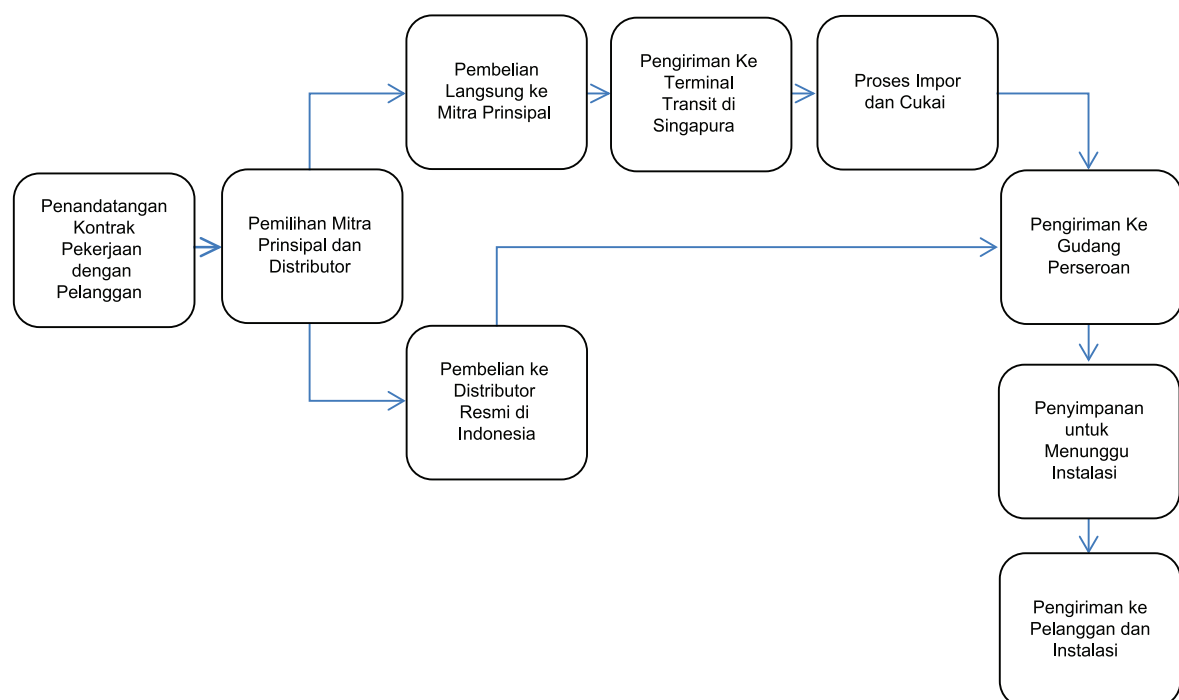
Penandatangan Kontrak Pekerjaan dengan Pelanggan

Pemilihan Mitra Prinsipal dan Distributor

Pembelian Langsung ke Mitra Prinsipal

Pengiriman Ke Terminal Transit di Singapura

Proses Impor dan Cukai

Pembelian ke Distributor Resmi di Indonesia

Pengiriman Ke Gudang Perseroan

Penyimpanan untuk Menunggu Instalasi

Pengiriman ke Pelanggan dan Instalasi